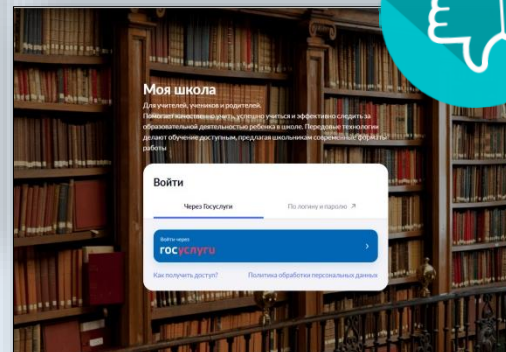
Моя школа

Для учителей, учеников и родителей.
Помогает качественно учить, успешно учиться и эффективно следить за образовательной деятельностью ребёнка в школе. Передовые технологии делают обучение доступным, предлагая школьникам современные форматы работы

Войти

Через Госуслуги

По логину и паролю ↗

Войти через
госуслуги

Как получить доступ?

Политика обработки персональных данных